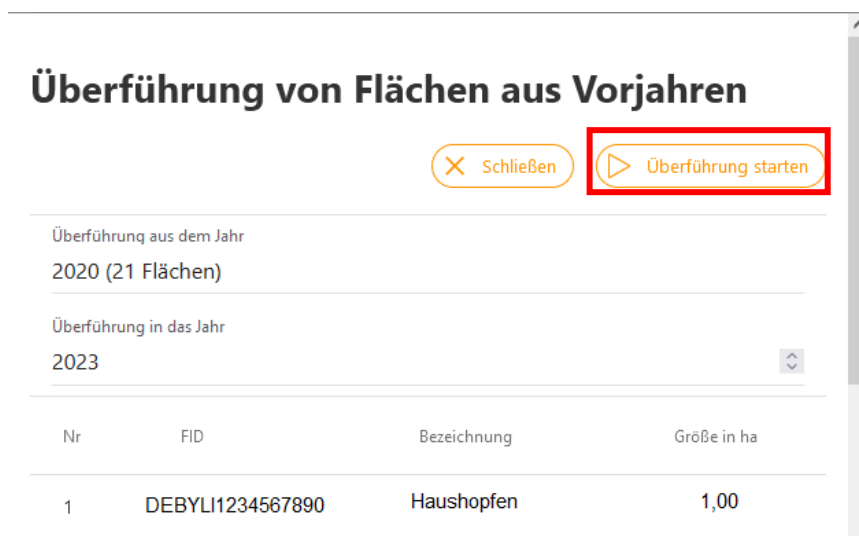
Überführung von Flächen aus Vorjahren

Schließen

Überführung starten

Überführung aus dem Jahr
2020 (21 Flächen)

Überführung in das Jahr
2023

| Nr | FID | Bezeichnung | Größe in ha |
|---|---|---|---|
| 1 | DEBYLI1234567890 | Haushopfen | 1,00 |